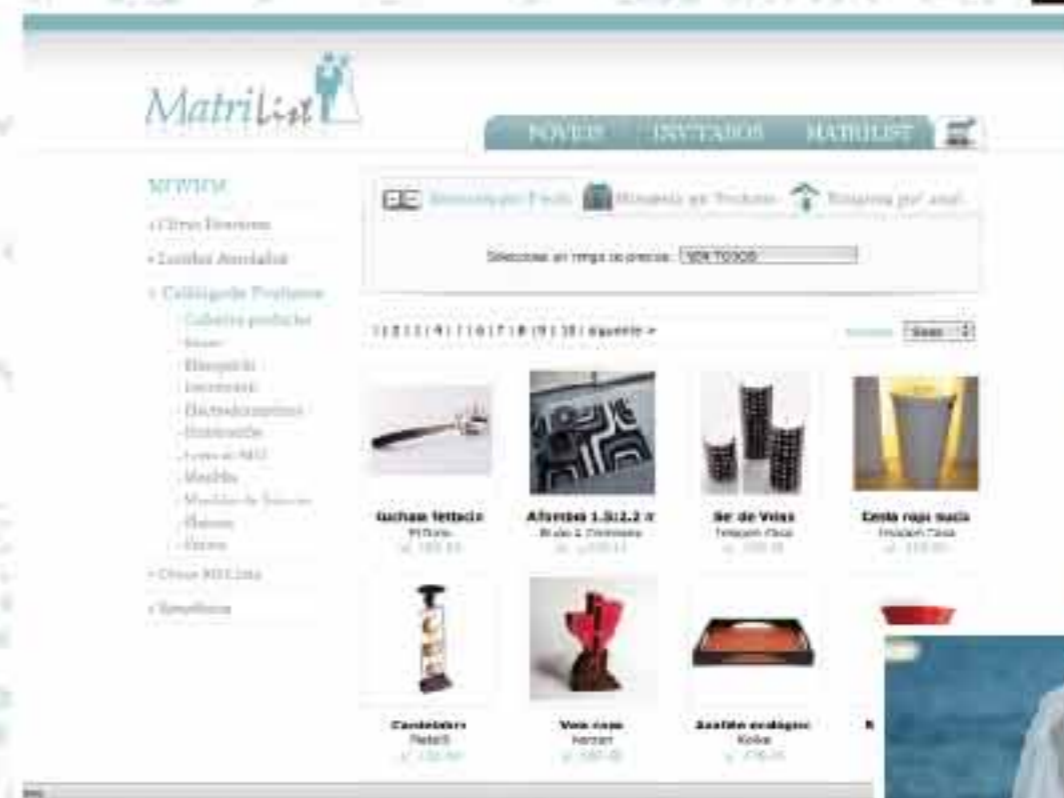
MatriList

NOVIOS INVITADOS MATRILIST

NOVIOS

› Otros Novios
› Locales Asociados
› Catálogo de Productos
- Cubiertos productos
- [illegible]
- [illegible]
- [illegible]
- Electrodomésticos
- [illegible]
- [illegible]
- Muebles
- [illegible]
- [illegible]
- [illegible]
› Otros MatriLista
› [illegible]

Búsqueda por Precio Búsqueda por Producto Búsqueda por local

Seleccione un rango de precios: VER TODOS

1 | 2 | 3 | 4 | 5 | 6 | 7 | 8 | 9 | 10 | siguiente »

Ordenar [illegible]

Cuchara fettuccini
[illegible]
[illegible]

Alfombra 1.5/2.2 m
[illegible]
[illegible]

Set de Velas
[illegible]
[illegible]

Cesta ropa sucia
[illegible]
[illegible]

Candelabro
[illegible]
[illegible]

Vela rosa
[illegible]
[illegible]

Azafate ecológico
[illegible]
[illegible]